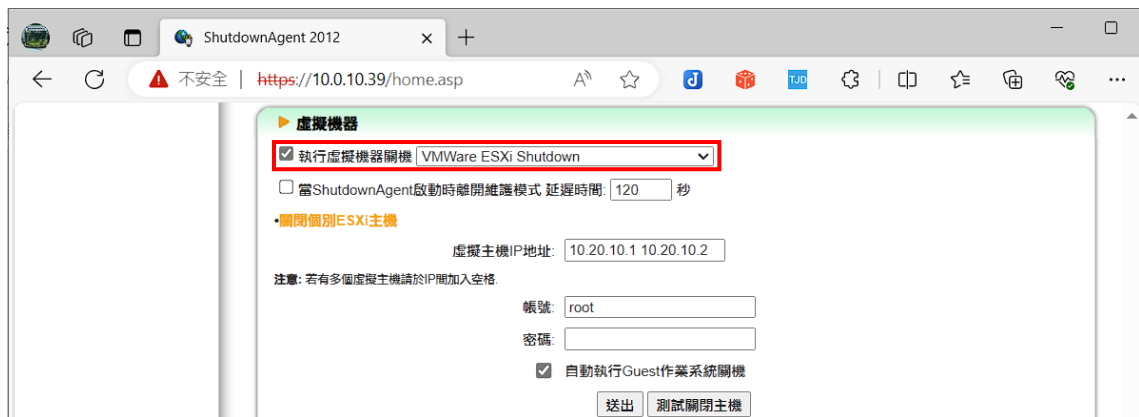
ShutdownAgent 2012

不安全 | https://10.0.10.39/home.asp

▶ 虛擬機器

☑ 執行虛擬機器關機 VMWare ESXi Shutdown

☐ 當ShutdownAgent啟動時離開維護模式 延遲時間: 120 秒

•關閉個別ESXi主機

虛擬主機IP地址: 10.20.10.1 10.20.10.2

注意: 若有多個虛擬主機請於IP間加入空格.

帳號: root

密碼:

☑ 自動執行Guest作業系統關機

送出 測試關閉主機